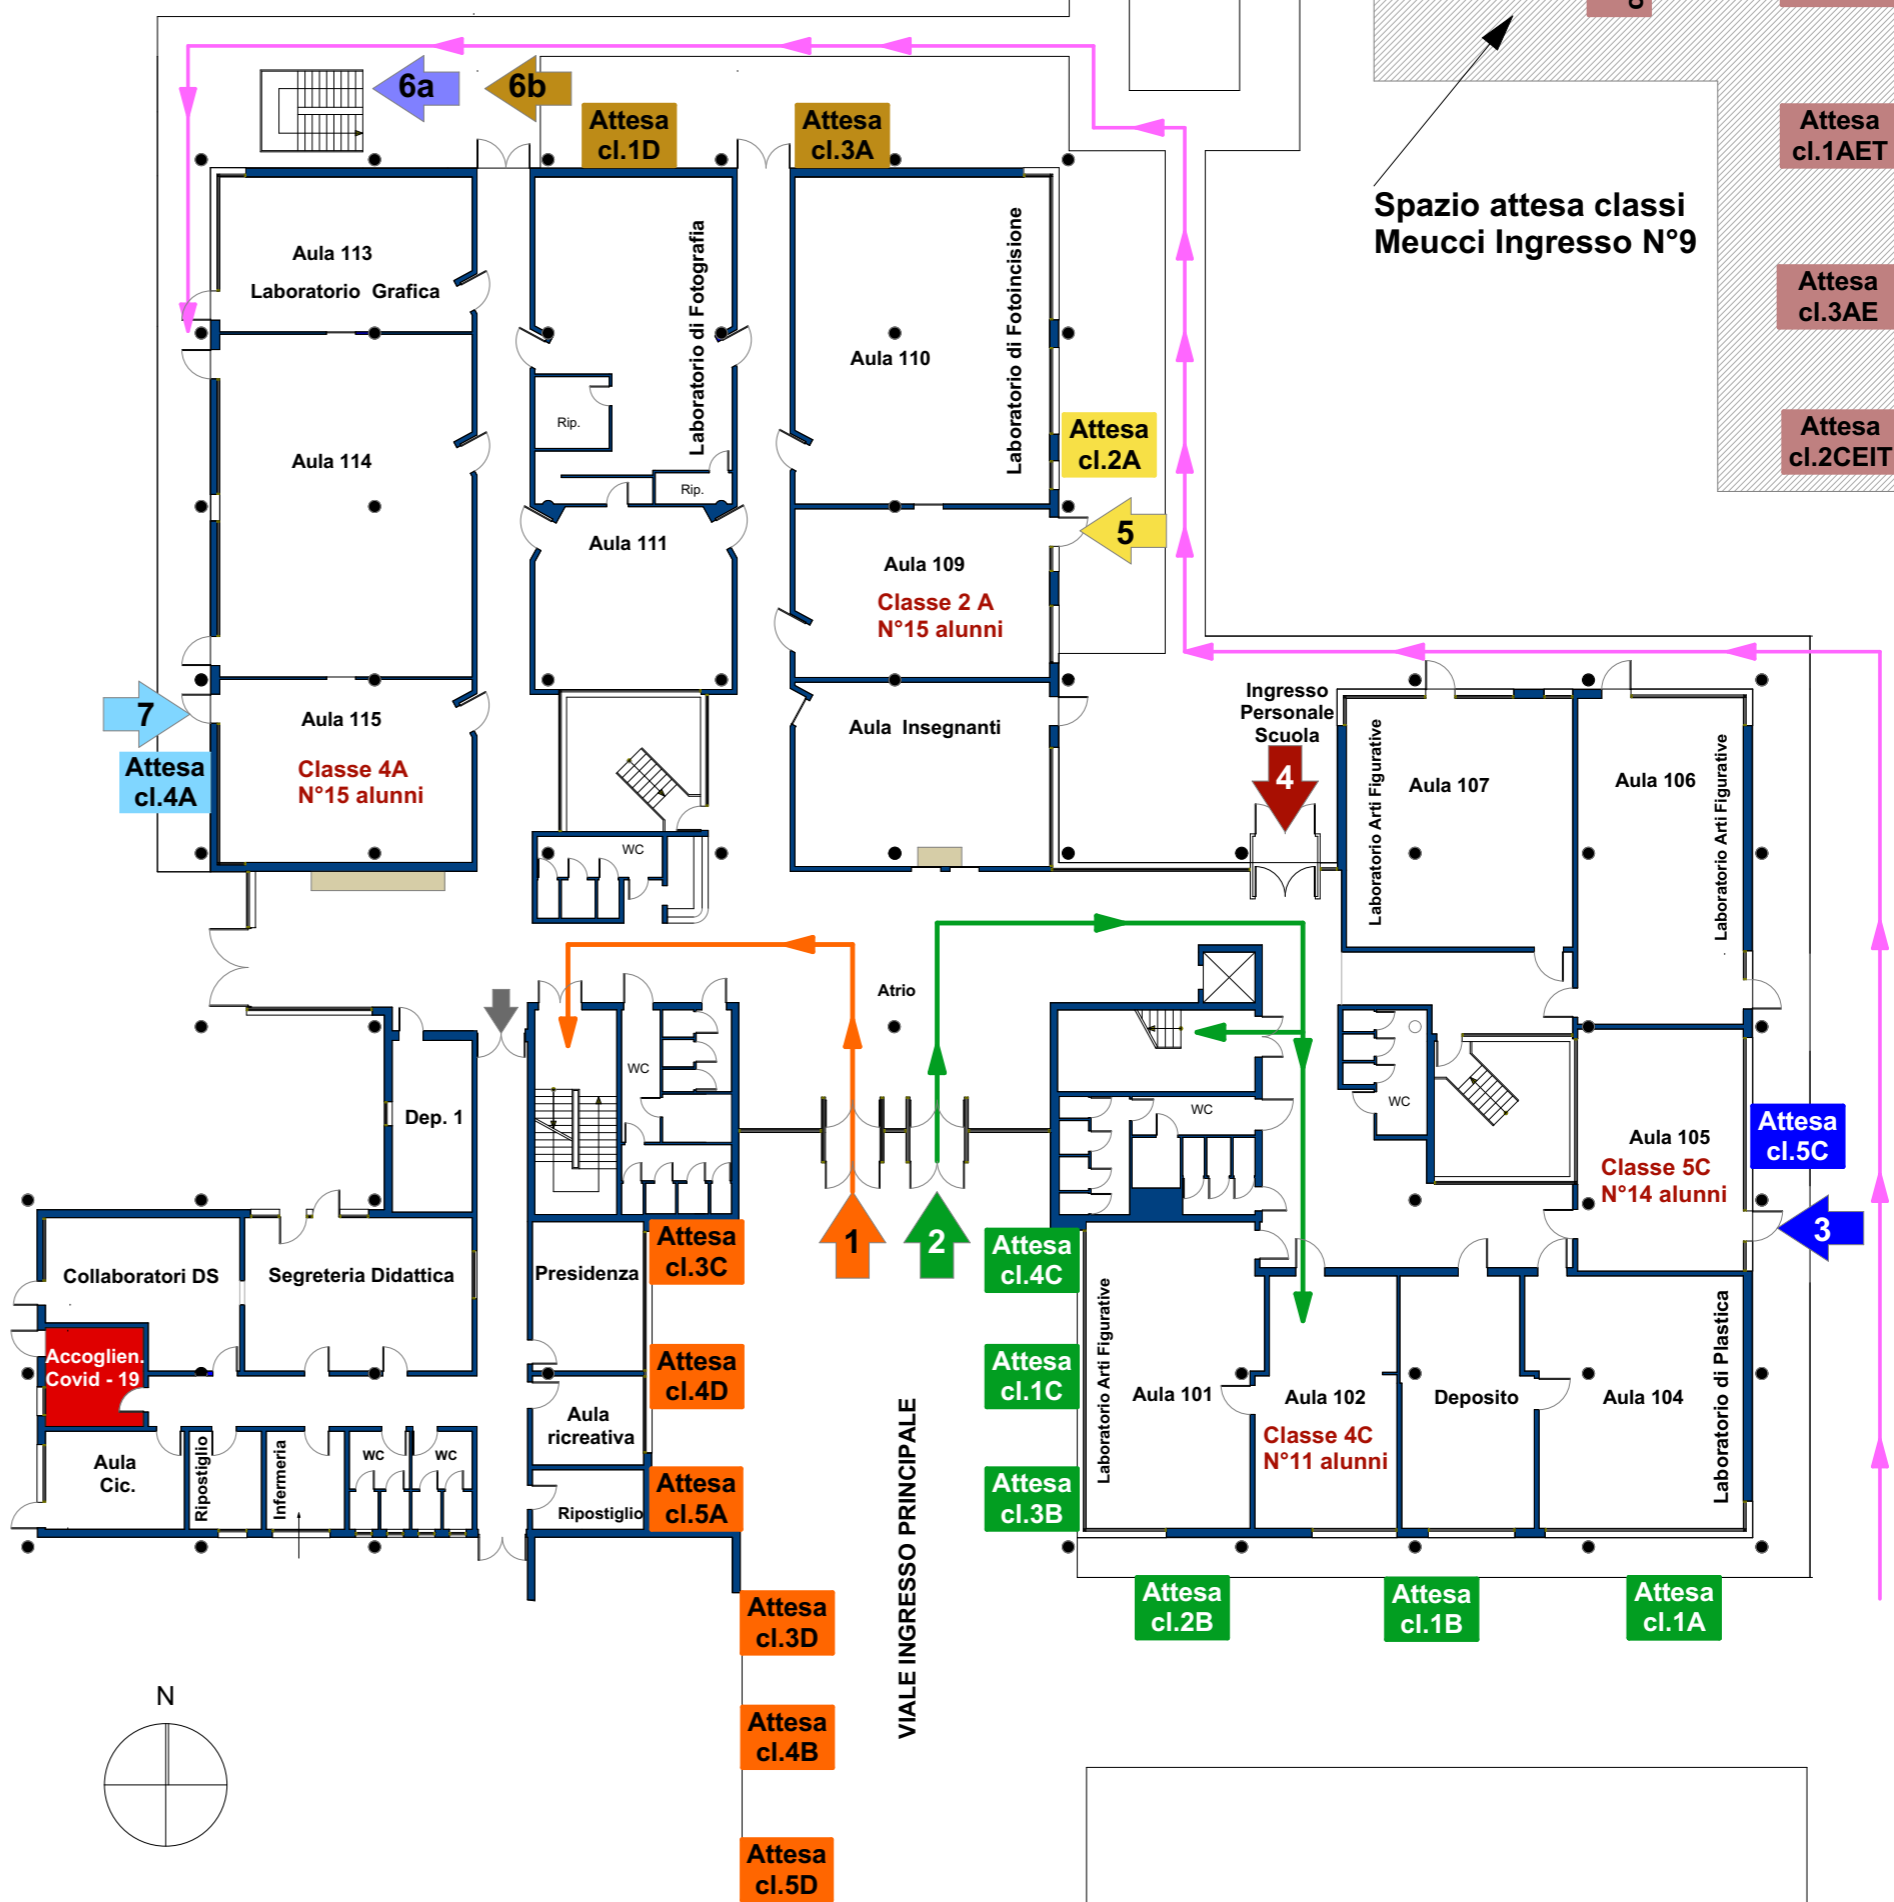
6a 6b
Attesa cl.1D
Attesa cl.3A
Spazio attesa classi Meucci Ingresso N°9
Attesa cl.1AET
Attesa cl.3AE
Attesa cl.2CEIT
Aula 113
Laboratorio Grafica
Laboratorio di Fotografia
Aula 110
Laboratorio di Fotoincisione
Rip.
Rip.
Aula 114
Attesa cl.2A
5
Aula 111
Aula 109
Classe 2 A
N°15 alunni
7
Aula 115
Classe 4A
N°15 alunni
Attesa cl.4A
Aula Insegnanti
Ingresso Personale Scuola
4
Laboratorio Arti Figurative
Aula 107
Aula 106
Laboratorio Arti Figurative
WC
Atrio
Dep. 1
WC
WC
WC
Aula 105
Classe 5C
N°14 alunni
Attesa cl.5C
3
Collaboratori DS
Segreteria Didattica
Presidenza
Attesa cl.3C
1
2
Attesa cl.4C
Accoglien. Covid - 19
Attesa cl.4D
Attesa cl.1C
Laboratorio Arti Figurative
Aula 101
Aula 102
Classe 4C
N°11 alunni
Deposito
Aula 104
Laboratorio di Plastica
Aula Cic.
Ripostiglio
Infermeria
WC
WC
Aula ricreativa
Ripostiglio
Attesa cl.5A
Attesa cl.3B
VIALE INGRESSO PRINCIPALE
Attesa cl.2B
Attesa cl.1B
Attesa cl.1A
Attesa cl.3D
N
Attesa cl.4B
Attesa cl.5D